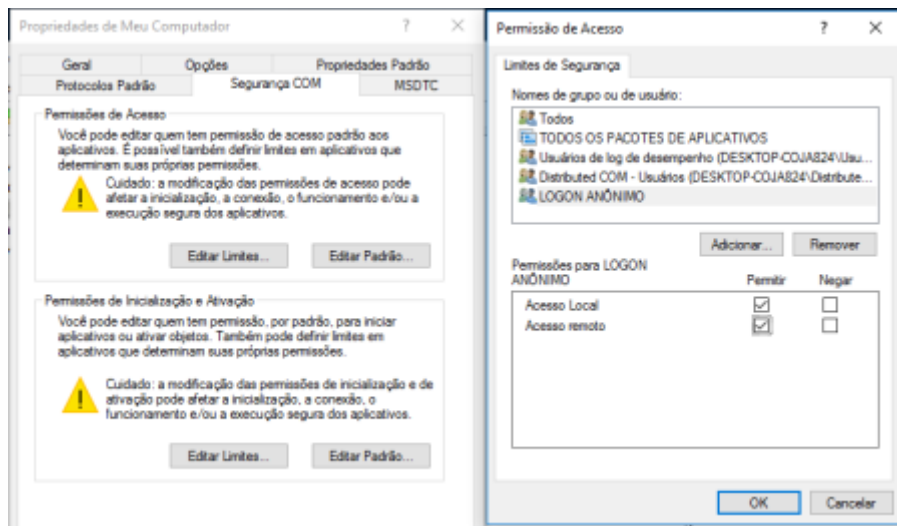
Propriedades de Meu Computador ? ×

Geral | Opções | Propriedades Padrão
Protocolos Padrão | Segurança COM | MSDTC

Permissões de Acesso
Você pode editar quem tem permissão de acesso padrão aos aplicativos. É possível também definir limites em aplicativos que determinam suas próprias permissões.
Cuidado: a modificação das permissões de acesso pode afetar a inicialização, a conexão, o funcionamento e/ou a execução segura dos aplicativos.
Editar Limites... | Editar Padrão...

Permissões de Inicialização e Ativação
Você pode editar quem tem permissão, por padrão, para iniciar aplicativos ou ativar objetos. Também pode definir limites em aplicativos que determinam suas próprias permissões.
Cuidado: a modificação das permissões de inicialização e de ativação pode afetar a inicialização, a conexão, o funcionamento e/ou a execução segura dos aplicativos.
Editar Limites... | Editar Padrão...

Permissão de Acesso ? ×

Limites de Segurança

Nomes de grupo ou de usuário:
Todos
TODOS OS PACOTES DE APLICATIVOS
Usuários de log de desempenho (DESKTOP-COJA824\Usu...
Distributed COM - Usuários (DESKTOP-COJA824\Distribute...
LOGON ANÔNIMO

Adicionar... | Remover

| Permissões para LOGON ANÔNIMO | Permitir | Negar |
|---|---|---|
| Acesso Local | ☑ | ☐ |
| Acesso remoto | ☑ | ☐ |

OK | Cancelar